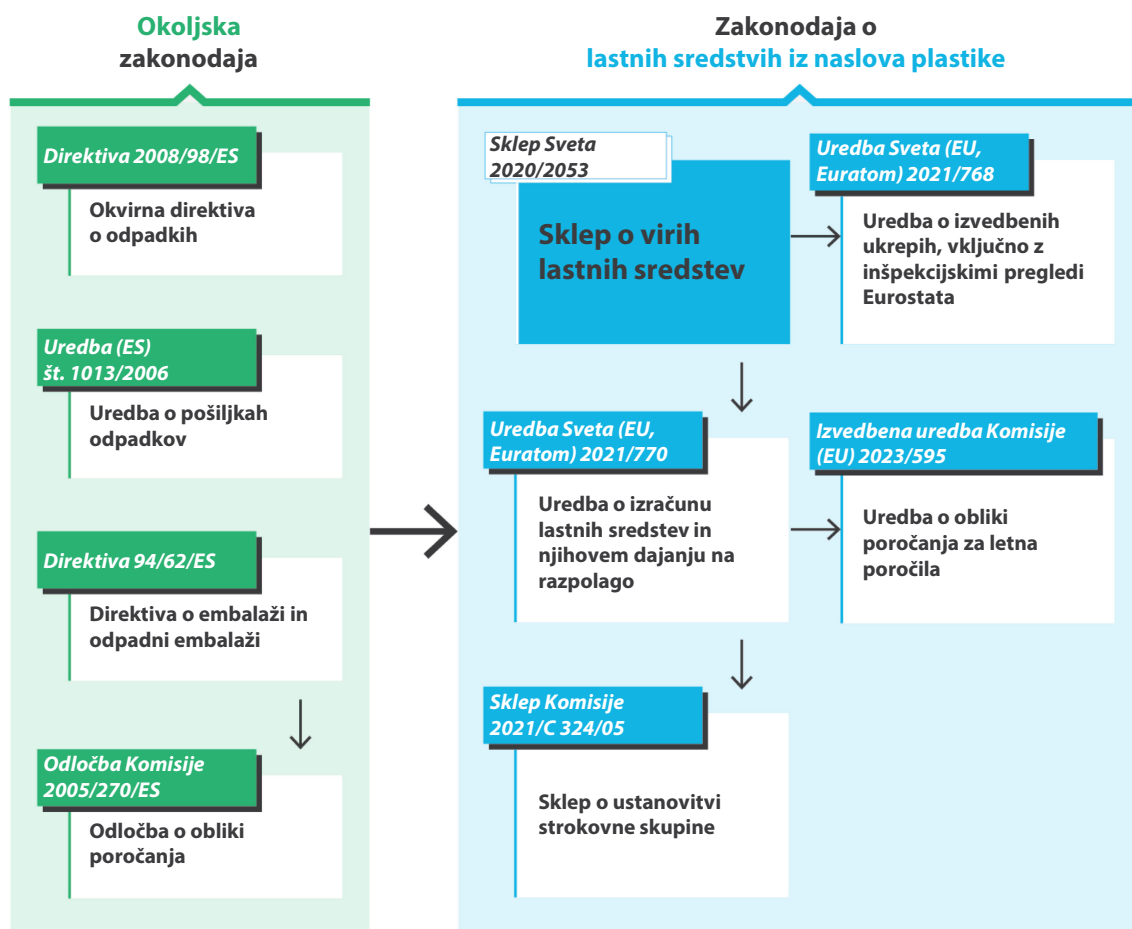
Okoljska zakonodaja

Direktiva 2008/98/ES

Okvirna direktiva o odpadkih

Uredba (ES) št. 1013/2006

Uredba o pošiljkah odpadkov

Direktiva 94/62/ES

Direktiva o embalaži in odpadni embalaži

Odločba Komisije 2005/270/ES

Odločba o obliki poročanja

Zakonodaja o lastnih sredstvih iz naslova plastike

Sklep Sveta 2020/2053

Sklep o virih lastnih sredstev

Uredba Sveta (EU, Euratom) 2021/768

Uredba o izvedbenih ukrepih, vključno z inšpekcijskimi pregledi Eurostata

Uredba Sveta (EU, Euratom) 2021/770

Uredba o izračunu lastnih sredstev in njihovem dajanju na razpolago

Izvedbena uredba Komisije (EU) 2023/595

Uredba o obliki poročanja za letna poročila

Sklep Komisije 2021/C 324/05

Sklep o ustanovitvi strokovne skupine